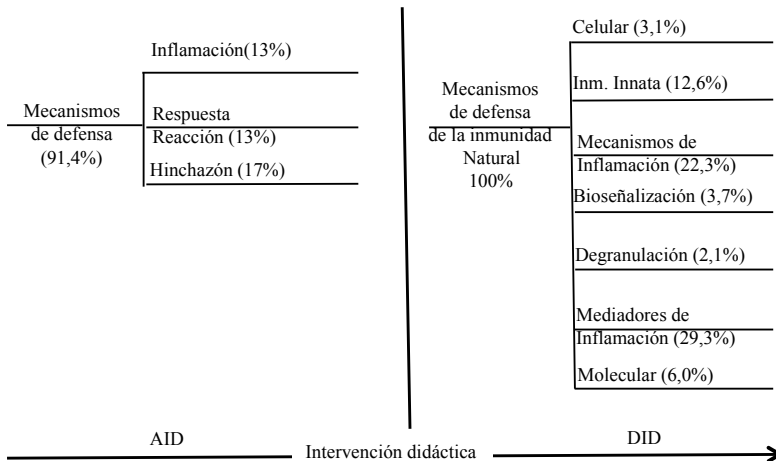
Inflamación(13%)

Mecanismos de defensa (91,4%)

Respuesta

Reacción (13%)

Hinchazón (17%)

Mecanismos de defensa de la inmunidad Natural 100%

Celular (3,1%)

Inm. Innata (12,6%)

Mecanismos de Inflamación (22,3%)

Bioseñalización (3,7%)

Degranulación (2,1%)

Mediadores de Inflamación (29,3%)

Molecular (6,0%)

AID

Intervención didáctica

DID